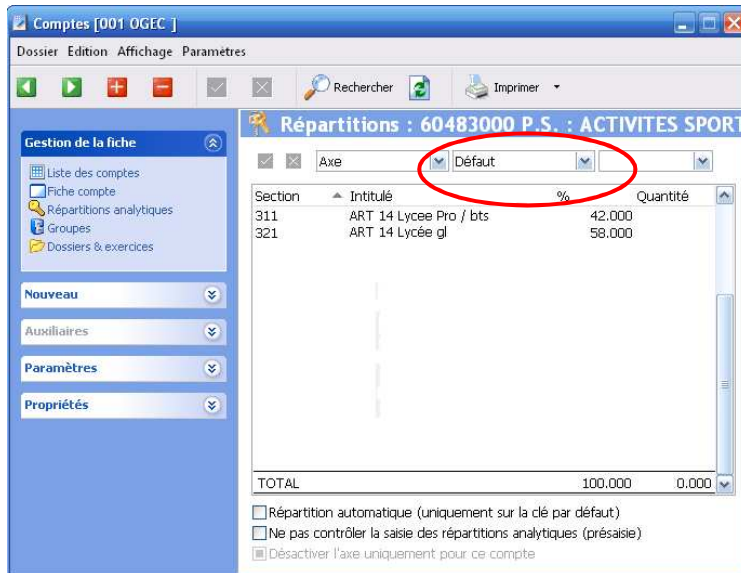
Comptes [001 OGEC ]

Dossier Edition Affichage Paramètres

Rechercher Imprimer

Répartitions : 60483000 P.S. : ACTIVITES SPORT

Gestion de la fiche

Liste des comptes
Fiche compte
Répartitions analytiques
Groupes
Dossiers & exercices

Nouveau

Auxiliaires

Paramètres

Propriétés

Axe Défaut

| Section | Intitulé | % | Quantité |
|---|---|---|---|
| 311 | ART 14 Lycee Pro / bts | 42.000 | |
| 321 | ART 14 Lycée gl | 58.000 | |
| TOTAL | | 100.000 | 0.000 |

Répartition automatique (uniquement sur la clé par défaut)
Ne pas contrôler la saisie des répartitions analytiques (présaisie)
Désactiver l'axe uniquement pour ce compte